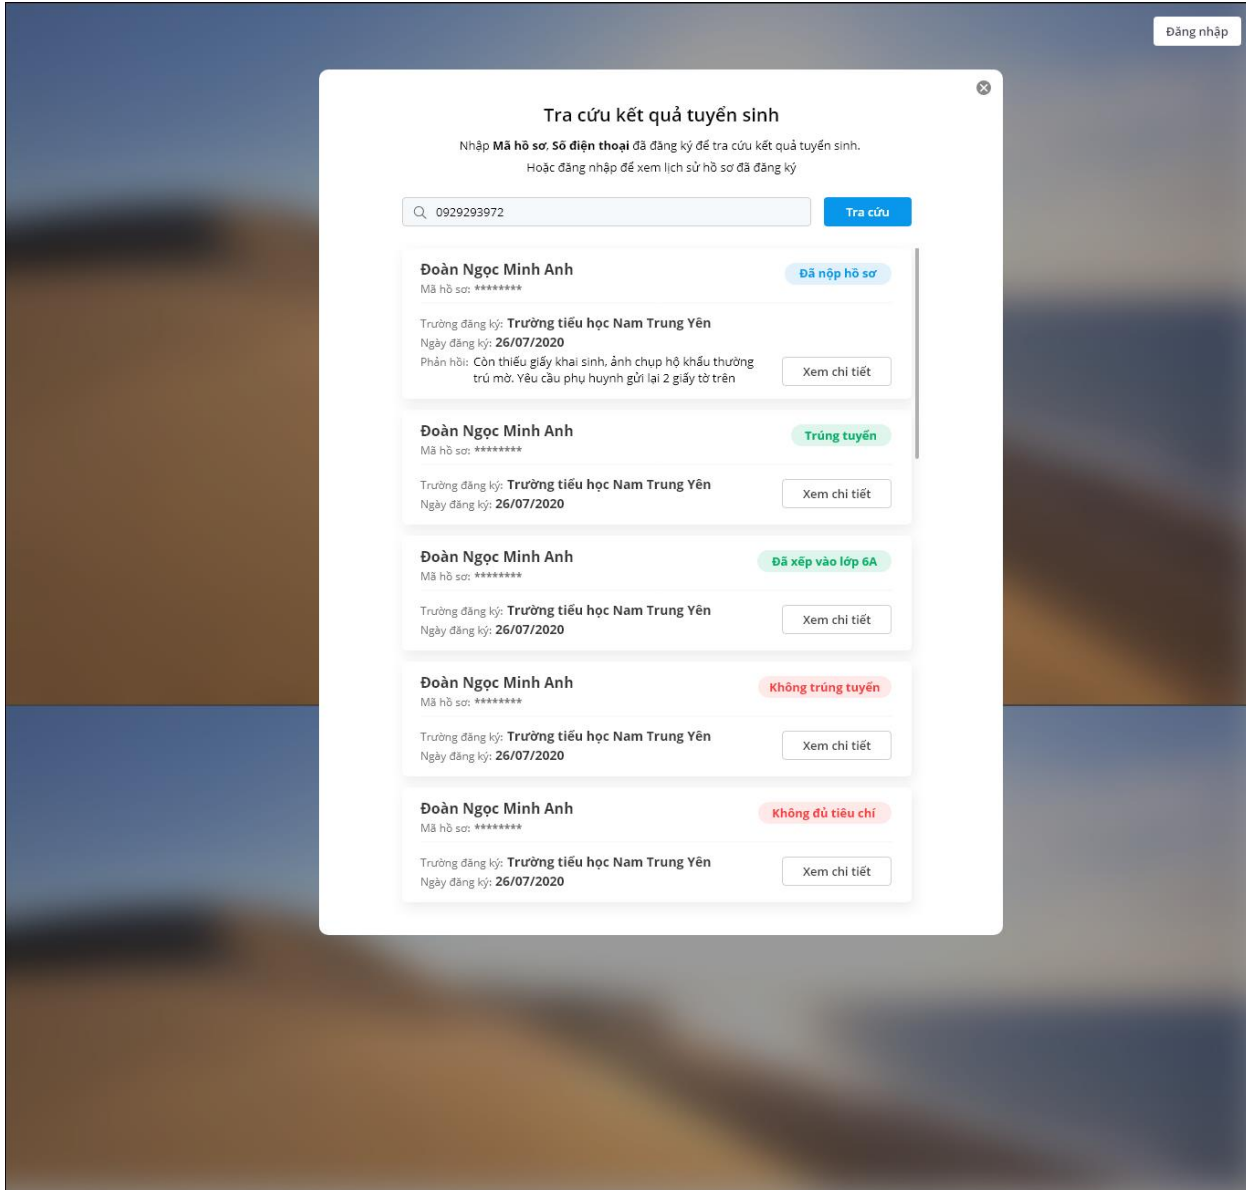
Đăng nhập

Tra cứu kết quả tuyển sinh

Nhập **Mã hồ sơ**, **Số điện thoại** đã đăng ký để tra cứu kết quả tuyển sinh.
Hoặc đăng nhập để xem lịch sử hồ sơ đã đăng ký

0929293972

Tra cứu

Đoàn Ngọc Minh Anh
Mã hồ sơ: ********
Đã nộp hồ sơ
Trường đăng ký: **Trường tiểu học Nam Trung Yên**
Ngày đăng ký: **26/07/2020**
Phản hồi: Còn thiếu giấy khai sinh, ảnh chụp hộ khẩu thường trú mờ. Yêu cầu phụ huynh gửi lại 2 giấy tờ trên
Xem chi tiết

Đoàn Ngọc Minh Anh
Mã hồ sơ: ********
Trúng tuyển
Trường đăng ký: **Trường tiểu học Nam Trung Yên**
Ngày đăng ký: **26/07/2020**
Xem chi tiết

Đoàn Ngọc Minh Anh
Mã hồ sơ: ********
Đã xếp vào lớp 6A
Trường đăng ký: **Trường tiểu học Nam Trung Yên**
Ngày đăng ký: **26/07/2020**
Xem chi tiết

Đoàn Ngọc Minh Anh
Mã hồ sơ: ********
Không trúng tuyển
Trường đăng ký: **Trường tiểu học Nam Trung Yên**
Ngày đăng ký: **26/07/2020**
Xem chi tiết

Đoàn Ngọc Minh Anh
Mã hồ sơ: ********
Không đủ tiêu chí
Trường đăng ký: **Trường tiểu học Nam Trung Yên**
Ngày đăng ký: **26/07/2020**
Xem chi tiết